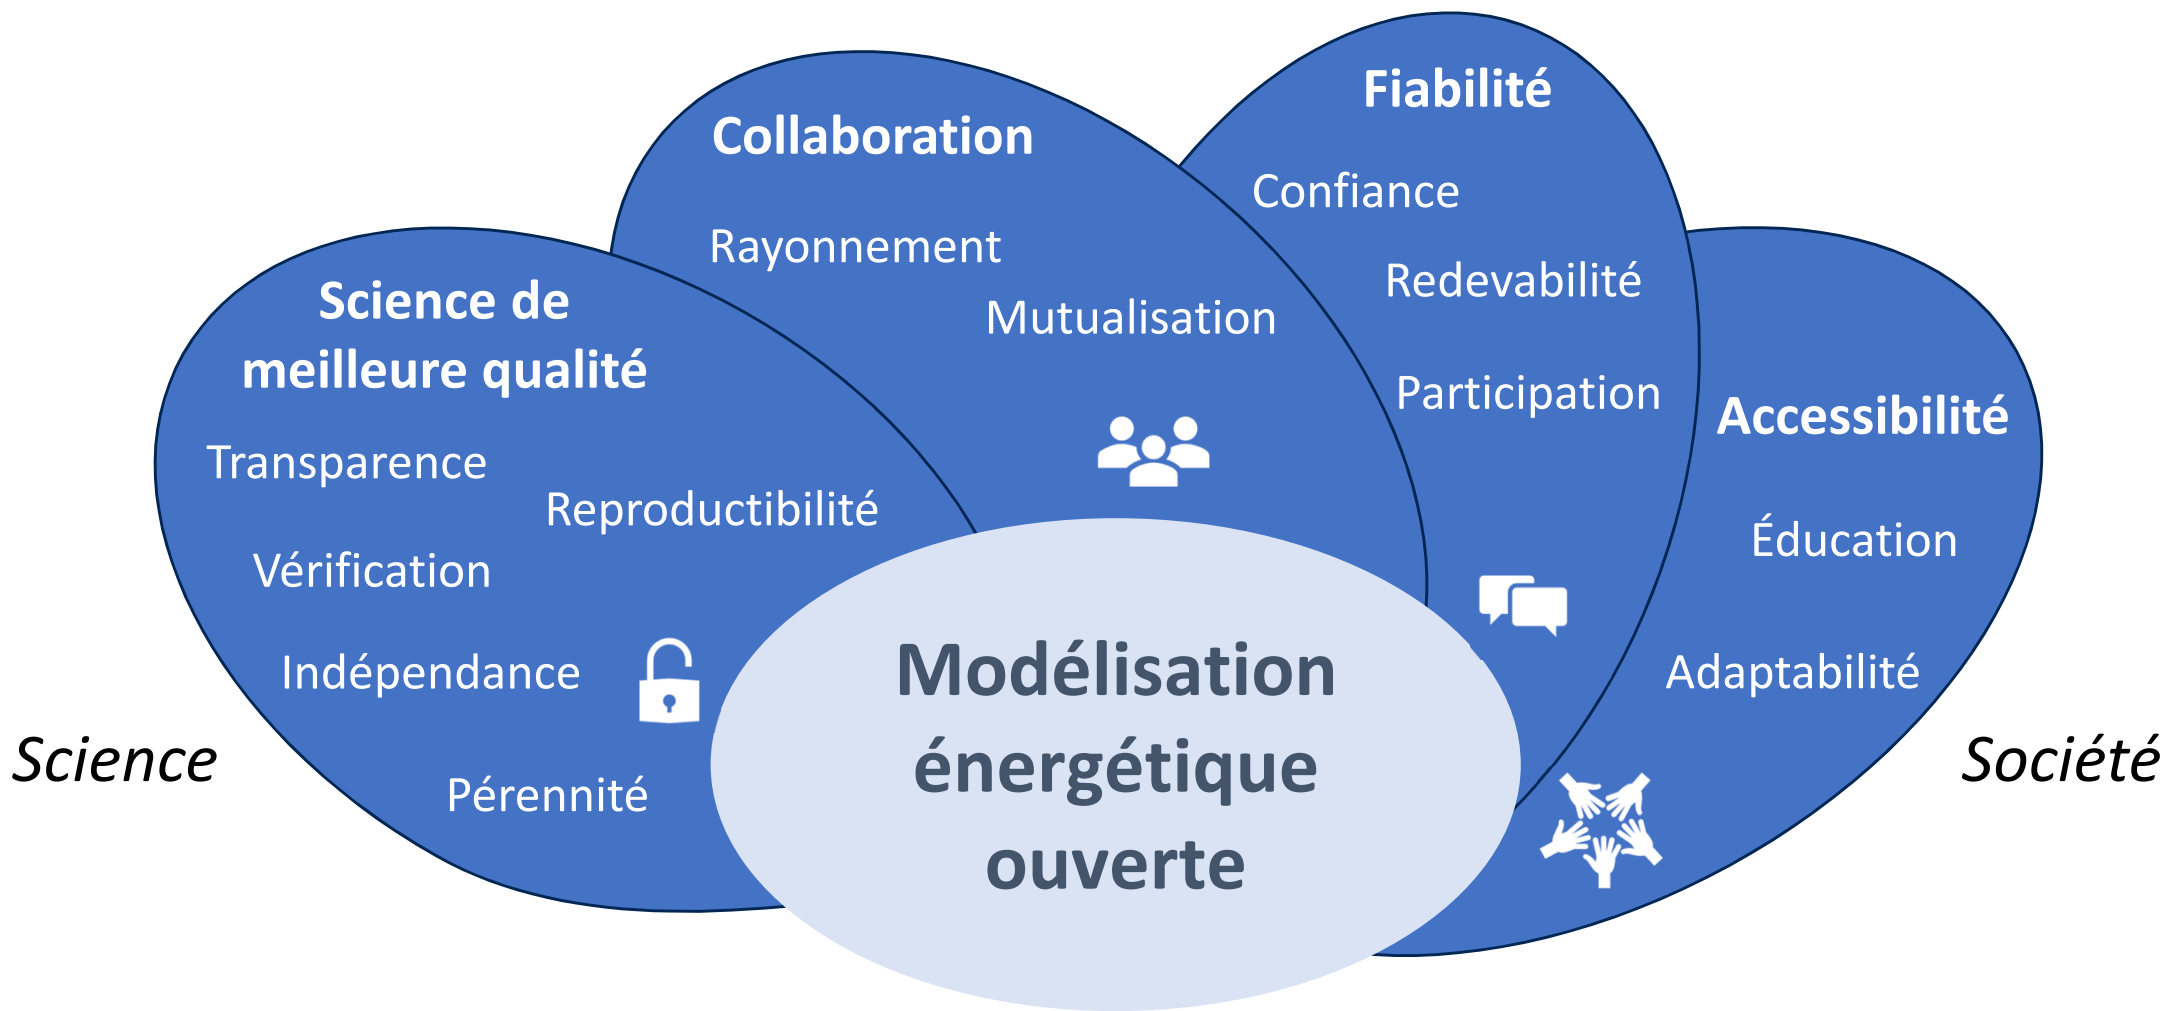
Science de meilleure qualité

Transparence

Reproductibilité

Vérification

Indépendance

Pérennité

Collaboration

Rayonnement

Mutualisation

Fiabilité

Confiance

Redevabilité

Participation

Accessibilité

Éducation

Adaptabilité

Science

Société

Modélisation énergétique ouverte